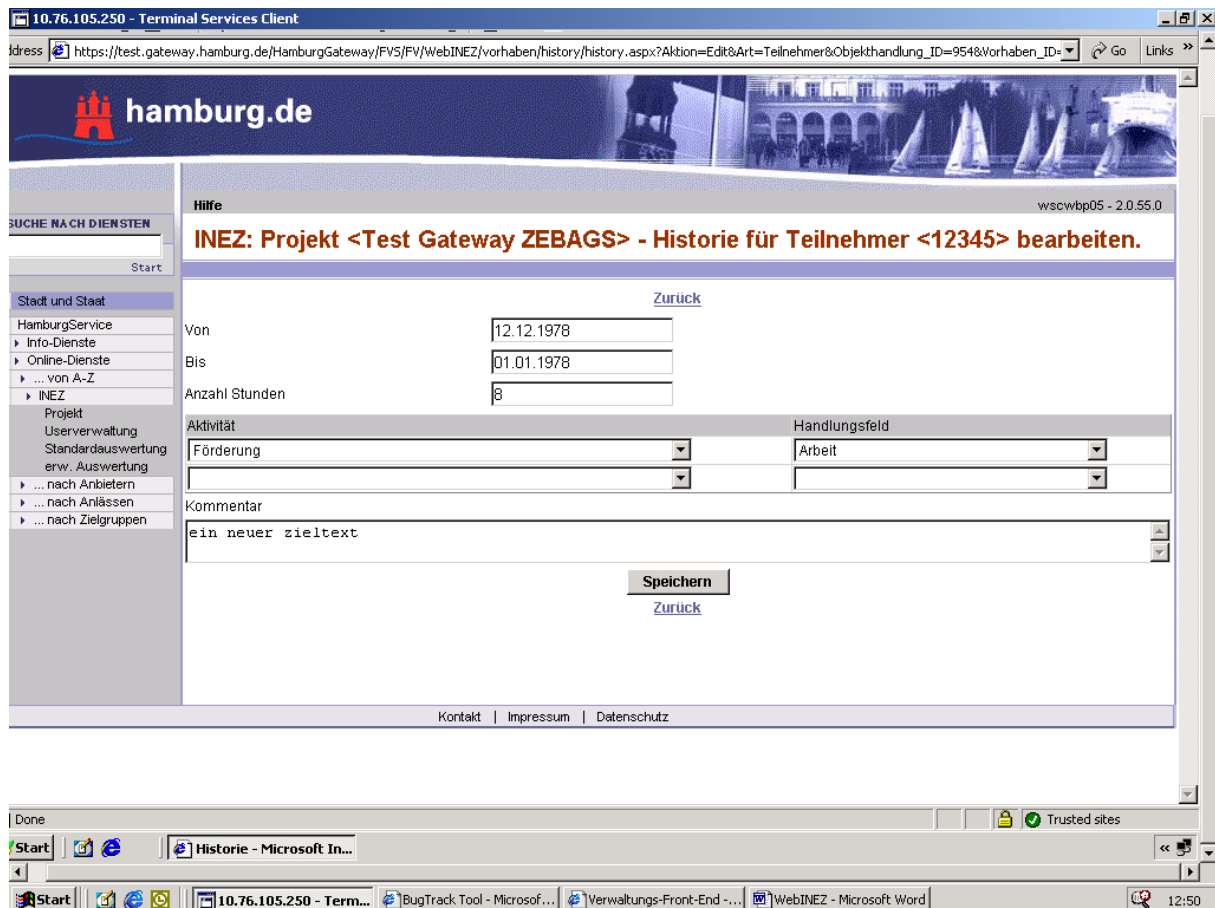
10.76.105.250 - Terminal Services Client

ddress https://test.gateway.hamburg.de/HamburgGateway/FVS/FV/WebINEZ/vorhaben/history/history.aspx?Aktion=Edit&Art=Teilnehmer&Objekthandlung_ID=954&Vorhaben_ID= Go Links »

hamburg.de

SUCHE NACH DIENSTEN
Start

Stadt und Staat
HamburgService
Info-Dienste
Online-Dienste
... von A-Z
INEZ
Projekt
Userverwaltung
Standardauswertung
erw. Auswertung
... nach Anbietern
... nach Anlässen
... nach Zielgruppen

Hilfe
wscwbp05 - 2.0.55.0

INEZ: Projekt <Test Gateway ZEBAGS> - Historie für Teilnehmer <12345> bearbeiten.

Zurück

Von 12.12.1978
Bis 01.01.1978
Anzahl Stunden 8

| Aktivität | Handlungsfeld |
|---|---|
| Förderung | Arbeit |
| | |

Kommentar
ein neuer zieltext

Speichern
Zurück

Kontakt | Impressum | Datenschutz

Done
Trusted sites

Start
Historie - Microsoft In...

Start
10.76.105.250 - Term...
BugTrack Tool - Microsof...
Verwaltungs-Front-End -...
WebINEZ - Microsoft Word
12:50